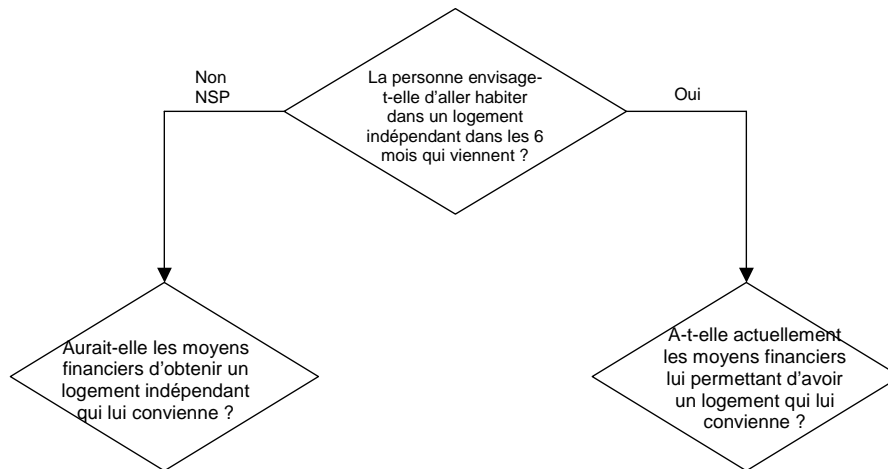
La personne envisage-t-elle d'aller habiter dans un logement indépendant dans les 6 mois qui viennent ?

Non
NSP

Oui

Aurait-elle les moyens financiers d'obtenir un logement indépendant qui lui convienne ?

A-t-elle actuellement les moyens financiers lui permettant d'avoir un logement qui lui convienne ?